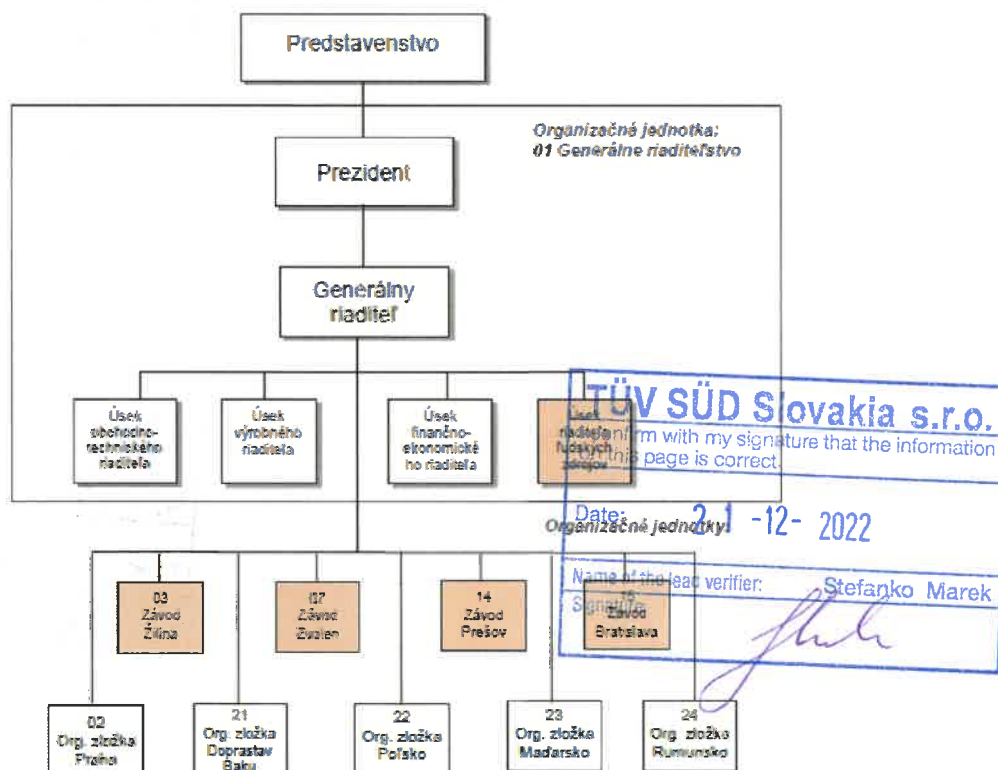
Predstavenstvo

Organizačná jednotka:
01 Generálne riaditeľstvo

Prezident

Generálny riaditeľ

Úsek obchodno-technického riaditeľa

Úsek výrobného riaditeľa

Úsek finančno-ekonomického riaditeľa

Úsek riaditeľa ľudských zdrojov

TÜV SÜD Slovakia s.r.o.
I confirm with my signature that the information on this page is correct.

Date: 21-12-2022

Organizačné jednotky:

Name of the lead verifier: Stefanko Marek
Signature:

03
Závod
Žilina

07
Závod
Zvolen

14
Závod
Prešov

15
Závod
Bratislava

02
Org. zložka
Praha

21
Org. zložka
Doprastav
Baku

22
Org. zložka
Poľsko

23
Org. zložka
Maďarsko

24
Org. zložka
Rumunsko